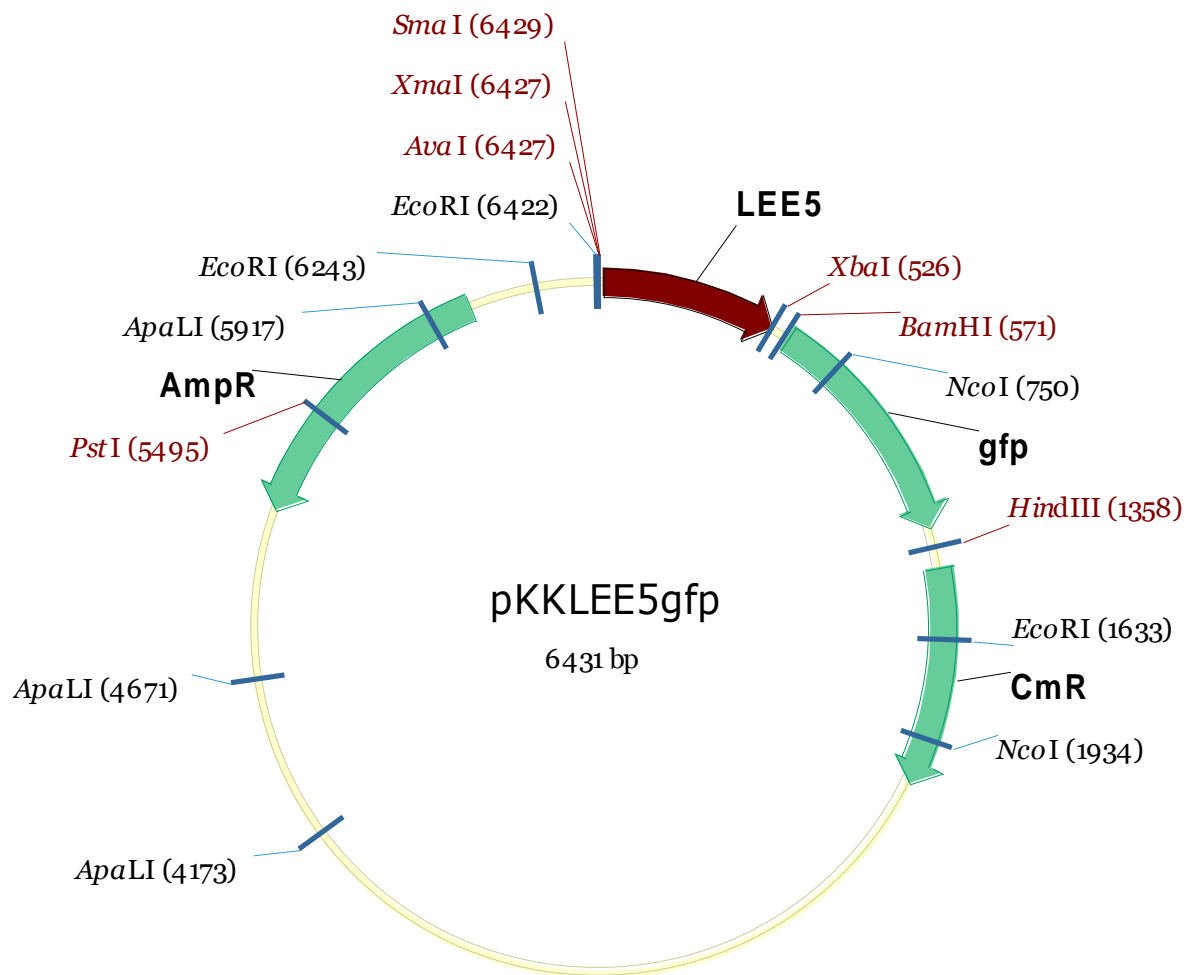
Sma I (6429)
XmaI (6427)
Ava I (6427)
EcoRI (6422)
LEE5
EcoRI (6243)
XbaI (526)
BamHI (571)
ApaLI (5917)
NcoI (750)
AmpR
PstI (5495)
gfp
HindIII (1358)
pKKLEE5gfp
6431 bp
EcoRI (1633)
ApaLI (4671)
CmR
NcoI (1934)
ApaLI (4173)